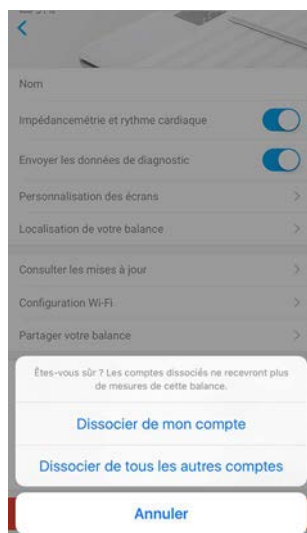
Nom

Impédancemètrie et rythme cardiaque

Envoyer les données de diagnostic

Personnalisation des écrans

Localisation de votre balance

Consulter les mises à jour

Configuration Wi-Fi

Partager votre balance

Êtes-vous sûr ? Les comptes dissociés ne recevront plus de mesures de cette balance.

Dissocier de mon compte

Dissocier de tous les autres comptes

Annuler